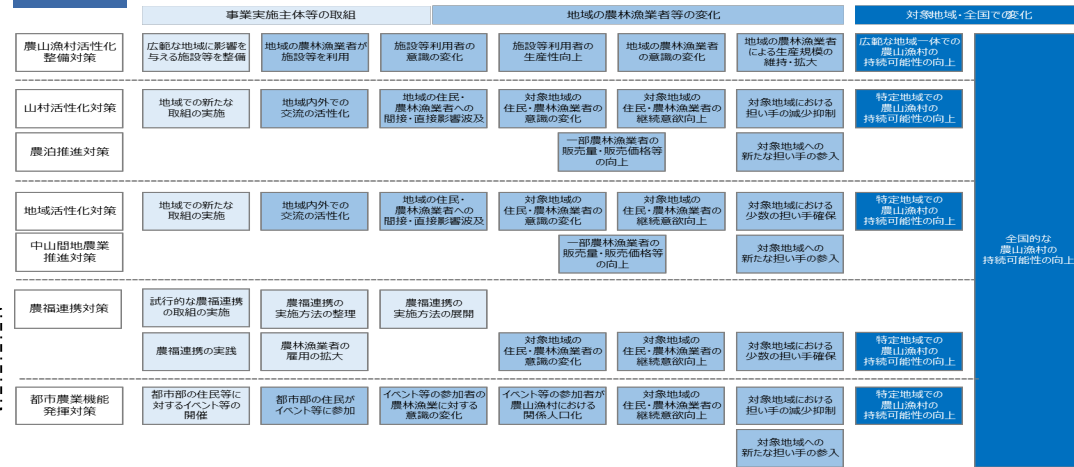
事業実施主体等の取組

地域の農林漁業者等の変化

対象地域・全国での変化

農山漁村活性化整備対策

広範な地域に影響を与える施設等を整備

地域の農林漁業者が施設等を利用

施設等利用者の意識の変化

施設等利用者の生産性向上

地域の農林漁業者の意識の変化

地域の農林漁業者による生産規模の維持・拡大

広範な地域一体での農山漁村の持続可能性の向上

山村活性化対策

地域での新たな取組の実施

地域内外での交流の活性化

地域の住民・農林漁業者への間接・直接影響波及

対象地域の住民・農林漁業者の意識の変化

対象地域の住民・農林漁業者の継続意欲向上

対象地域における担い手の減少抑制

特定地域での農山漁村の持続可能性の向上

農泊推進対策

一部農林漁業者の販売量・販売価格等の向上

対象地域への新たな担い手の参入

地域活性化対策

地域での新たな取組の実施

地域内外での交流の活性化

地域の住民・農林漁業者への間接・直接影響波及

対象地域の住民・農林漁業者の意識の変化

対象地域の住民・農林漁業者の継続意欲向上

対象地域における少数の担い手確保

特定地域での農山漁村の持続可能性の向上

中山間地農業推進対策

一部農林漁業者の販売量・販売価格等の向上

対象地域への新たな担い手の参入

全国的な農山漁村の持続可能性の向上

農福連携対策

試行的な農福連携の取組の実施

農福連携の実施方法の整理

農福連携の実施方法の展開

農福連携の実践

農林漁業者の雇用の拡大

対象地域の住民・農林漁業者の意識の変化

対象地域の住民・農林漁業者の継続意欲向上

対象地域における少数の担い手確保

特定地域での農山漁村の持続可能性の向上

都市農業機能発揮対策

都市部の住民等に対するイベント等の開催

都市部の住民がイベント等に参加

イベント等の参加者の農林漁業に対する意識の変化

イベント等の参加者が農山漁村における関係人口化

対象地域の住民・農林漁業者の継続意欲向上

対象地域における担い手の減少抑制

特定地域での農山漁村の持続可能性の向上

対象地域への新たな担い手の参入